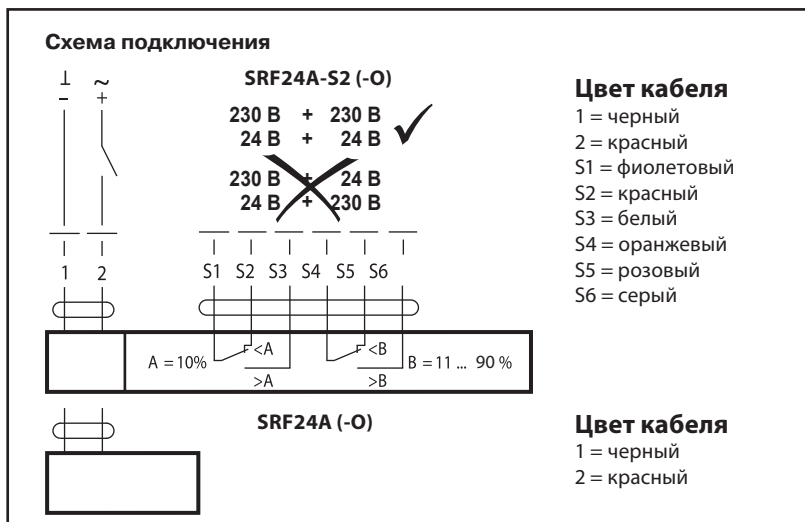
Схема подключения

⊥ ~
− +

SRF24A-S2 (-O)

230 В + 230 В
24 В + 24 В

230 В + 24 В
24 В + 230 В

1 2

S1 S2 S3 S4 S5 S6

A = 10% <A >A <B >B B = 11 ... 90 %

Цвет кабеля
1 = черный
2 = красный
S1 = фиолетовый
S2 = красный
S3 = белый
S4 = оранжевый
S5 = розовый
S6 = серый

SRF24A (-O)

Цвет кабеля
1 = черный
2 = красный